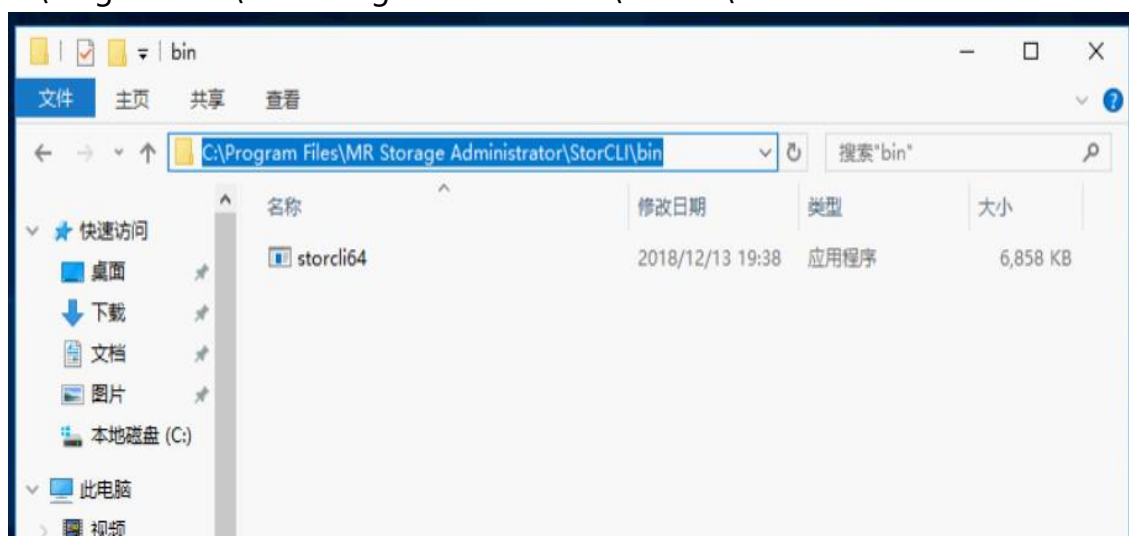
bin

文件 主页 共享 查看

C:\Program Files\MR Storage Administrator\StorCLI\bin

搜索"bin"

快速访问
桌面
下载
文档
图片
本地磁盘 (C:)
此电脑
视频

| 名称 | 修改日期 | 类型 | 大小 |
|---|---|---|---|
| storcli64 | 2018/12/13 19:38 | 应用程序 | 6,858 KB |